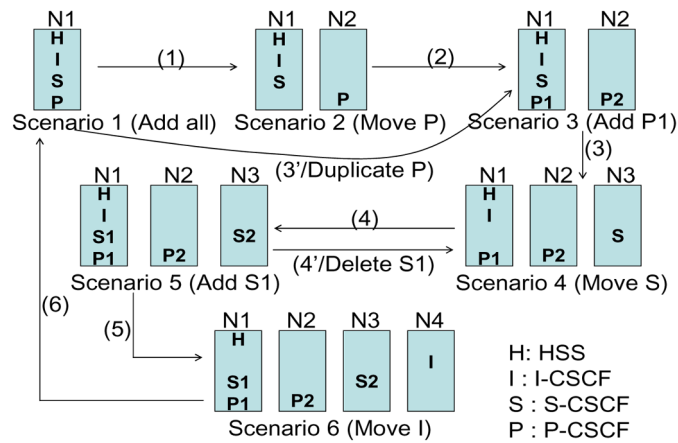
N1
H
I
S
P
Scenario 1 (Add all)

(1)

N1
H
I
S
N2
P
Scenario 2 (Move P)

(2)

N1
H
I
S
P1
N2
P2
Scenario 3 (Add P1)

(3'/Duplicate P)

(3)

N1
H
I
S1
P1
N2
P2
N3
S2
Scenario 5 (Add S1)

(4)

(4'/Delete S1)

N1
H
I
P1
N2
P2
N3
S
Scenario 4 (Move S)

(6)

(5)

N1
H
S1
P1
N2
P2
N3
S2
N4
I
Scenario 6 (Move I)

H: HSS
I : I-CSCF
S : S-CSCF
P : P-CSCF